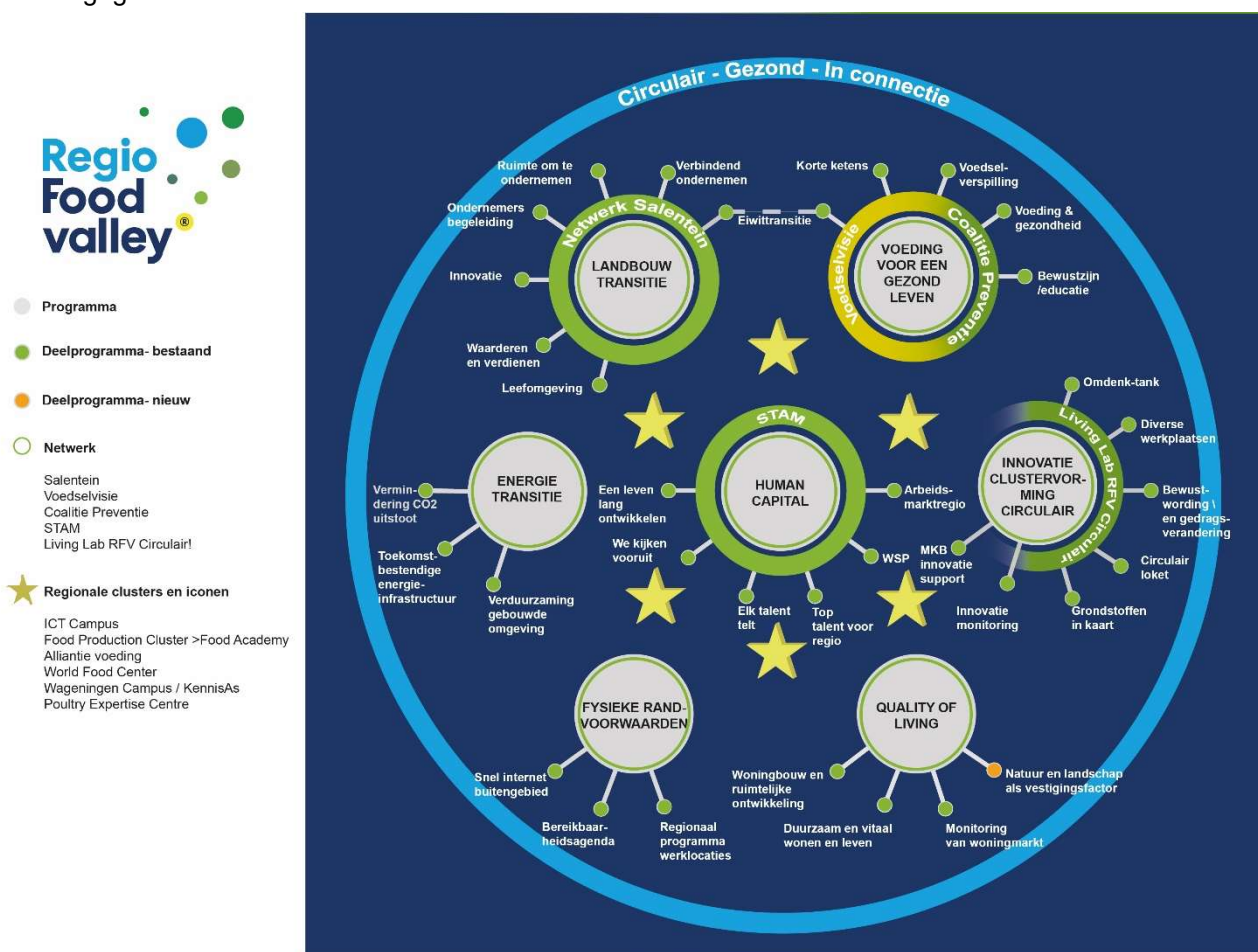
Regio Food valley®

Programma

Deelprogramma- bestaand

Deelprogramma- nieuw

Netwerk

Salentein
Voedselvisie
Coalitie Preventie
STAM
Living Lab RFV Circulair!

Regionale clusters en iconen

ICT Campus
Food Production Cluster >Food Academy
Alliantie voeding
World Food Center
Wageningen Campus / KennisAs
Poultry Expertise Centre

Circulair - Gezond - In connectie

Netwerk Salentein

LANDBOUW TRANSITIE

Ruimte om te ondernemen

Verbindend ondernemen

Ondernemers begeleiding

Innovatie

Waarderen en verdienen

Leefomgeving

Eiwittransitie

Voedselvisie

Coalitie Preventie

VOEDING VOOR EEN GEZOND LEVEN

Korte ketens

Voedsel-verspilling

Voeding & gezondheid

Bewustzijn /educatie

STAM

HUMAN CAPITAL

Een leven lang ontwikkelen

We kijken vooruit

Elk talent telt

Top talent voor regio

WSP

Arbeids-marktregio

ENERGIE TRANSITIE

Vermin-dering CO2 uitstoot

Toekomst-bestendige energie-infrastructuur

Verduurzaming gebouwde omgeving

Living Lab RFV Circulair

INNOVATIE CLUSTERVOR-MING CIRCULAIR

Omdenk-tank

Diverse werkplaatsen

Bewust-wording \ en gedrags-verandering

Circulair loket

Grondstoffen in kaart

Innovatie monitoring

MKB innovatie support

FYSIEKE RAND-VOORWAARDEN

Snel internet buitengebied

Bereikbaar-heidsagenda

Regionaal programma werklocaties

QUALITY OF LIVING

Woningbouw en ruimtelijke ontwikkeling

Duurzaam en vitaal wonen en leven

Monitoring van woningmarkt

Natuur en landschap als vestigingsfactor